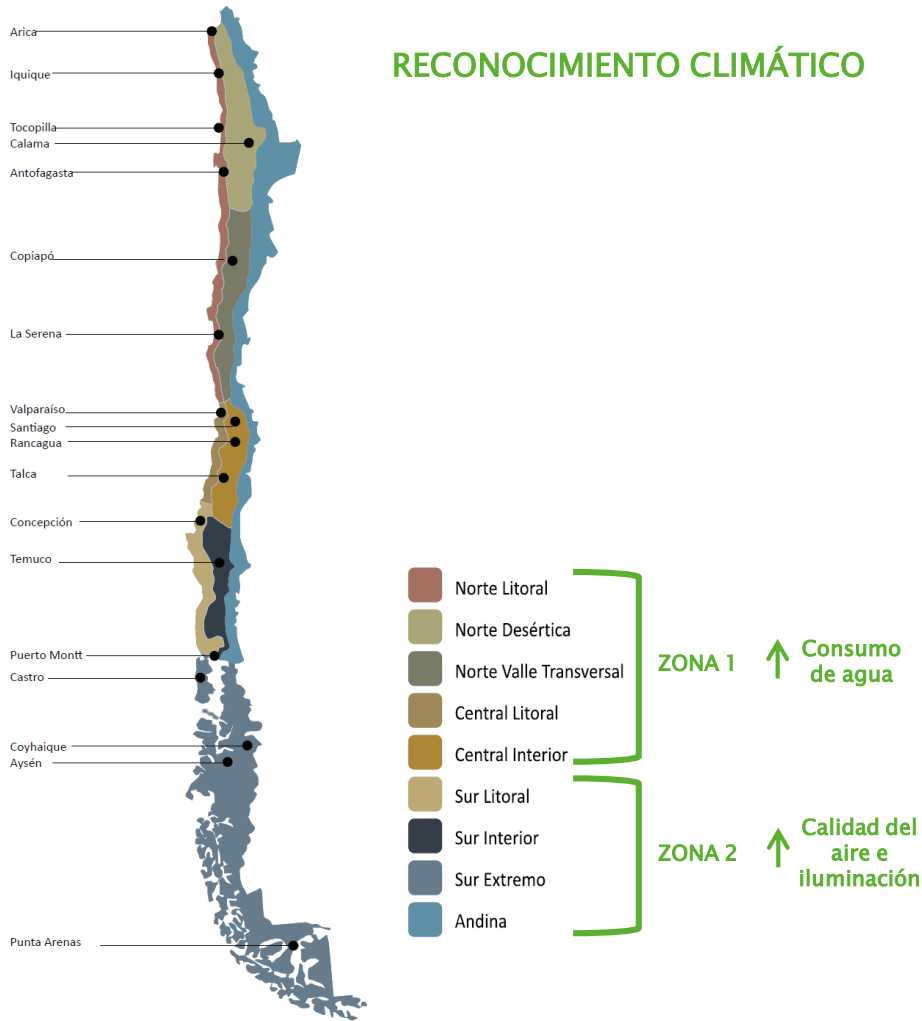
RECONOCIMIENTO CLIMÁTICO

Arica
Iquique
Tocopilla
Calama
Antofagasta
Copiapó
La Serena
Valparaíso
Santiago
Rancagua
Talca
Concepción
Temuco
Puerto Montt
Castro
Coyhaique
Aysén
Punta Arenas

Norte Litoral
Norte Desértica
Norte Valle Transversal
Central Litoral
Central Interior
Sur Litoral
Sur Interior
Sur Extremo
Andina

ZONA 1 ↑ Consumo de agua

ZONA 2 ↑ Calidad del aire e iluminación